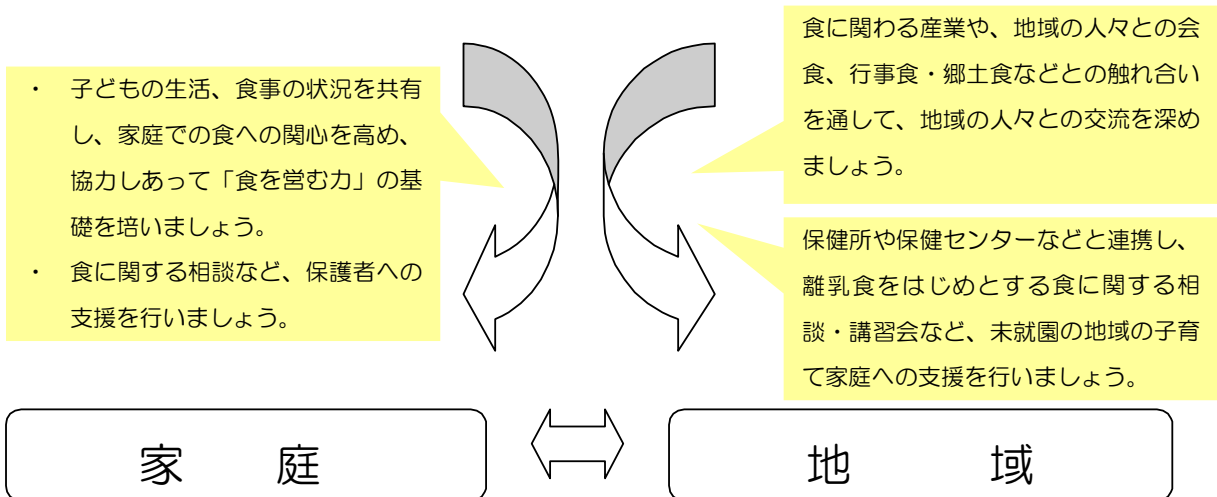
・ 子どもの生活、食事の状況を共有し、家庭での食への関心を高め、協力しあって「食を営む力」の基礎を培いましょう。
・ 食に関する相談など、保護者への支援を行いましょう。

食に関わる産業や、地域の人々との会食、行事食・郷土食などとの触れ合いを通して、地域の人々との交流を深めましょう。

保健所や保健センターなどと連携し、離乳食をはじめとする食に関する相談・講習会など、未就園の地域の子育て家庭への支援を行いましょう。

家　庭

地　域